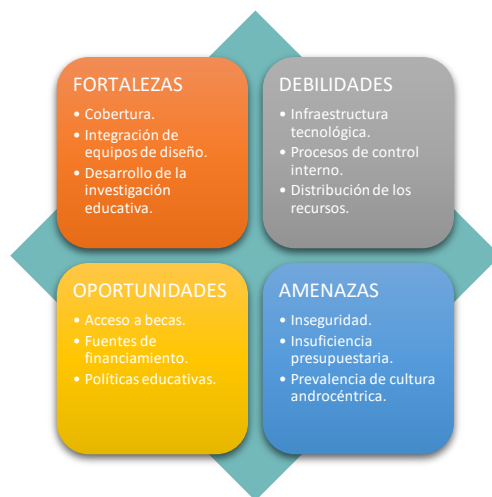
FORTALEZAS
• Cobertura.
• Integración de equipos de diseño.
• Desarrollo de la investigación educativa.

DEBILIDADES
• Infraestructura tecnológica.
• Procesos de control interno.
• Distribución de los recursos.

OPORTUNIDADES
• Acceso a becas.
• Fuentes de financiamiento.
• Políticas educativas.

AMENAZAS
• Inseguridad.
• Insuficiencia presupuestaria.
• Prevalencia de cultura androcéntrica.